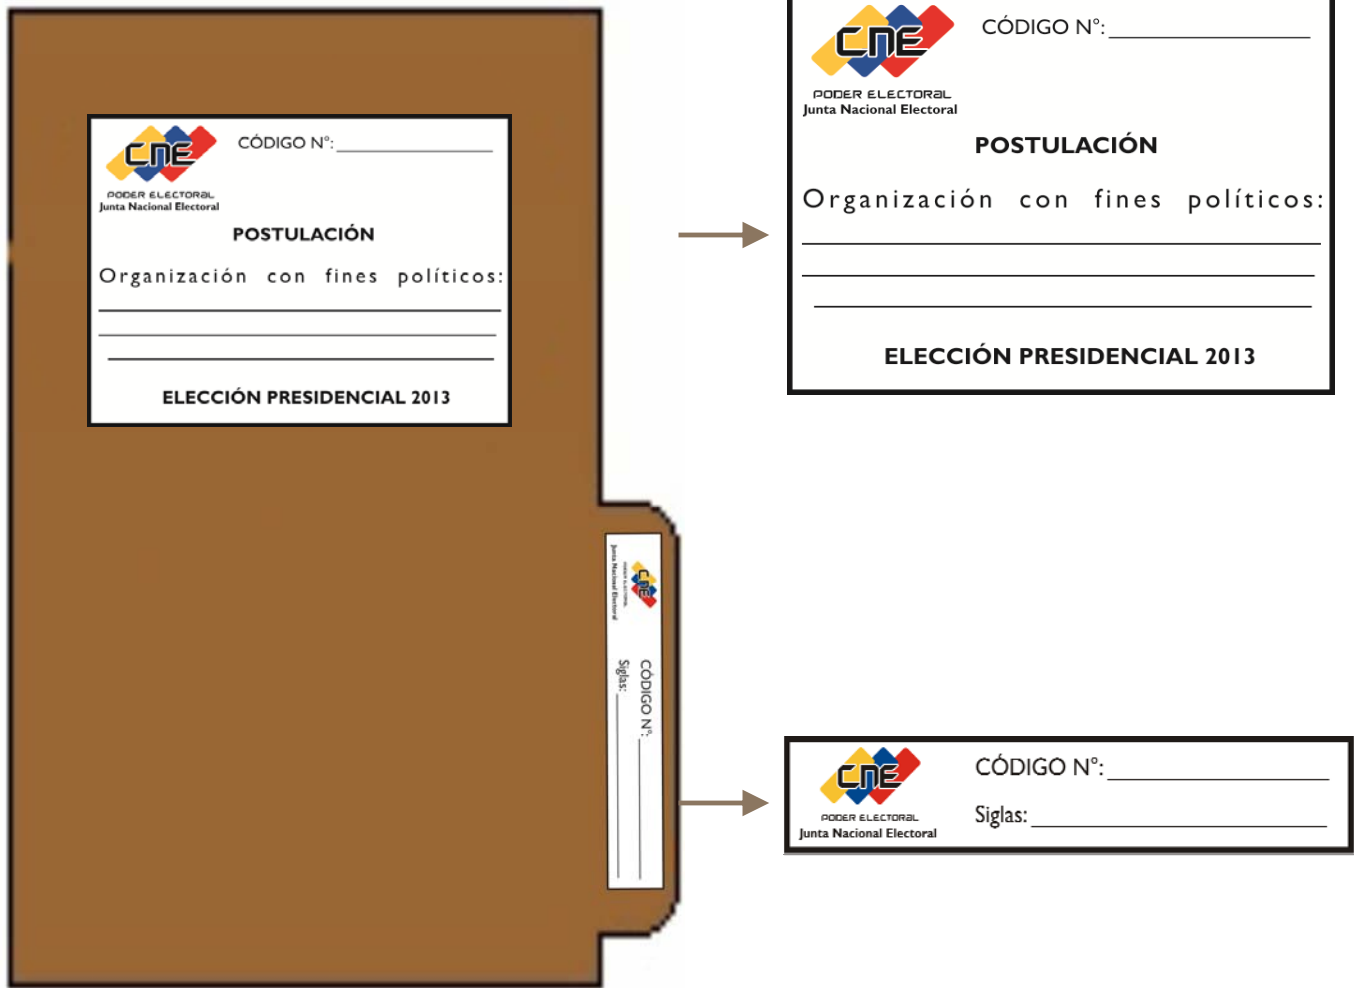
CNE
PODER ELECTORAL
Junta Nacional Electoral

CÓDIGO N°: ______________

POSTULACIÓN

Organización con fines políticos: ______________

ELECCIÓN PRESIDENCIAL 2013

CNE
PODER ELECTORAL
Junta Nacional Electoral

CÓDIGO N°: ______________

Siglas: ______________

CNE
PODER ELECTORAL
Junta Nacional Electoral

CÓDIGO N°: ______________

POSTULACIÓN

Organización con fines políticos: ______________

ELECCIÓN PRESIDENCIAL 2013

CNE
PODER ELECTORAL
Junta Nacional Electoral

CÓDIGO N°: ______________

Siglas: ______________